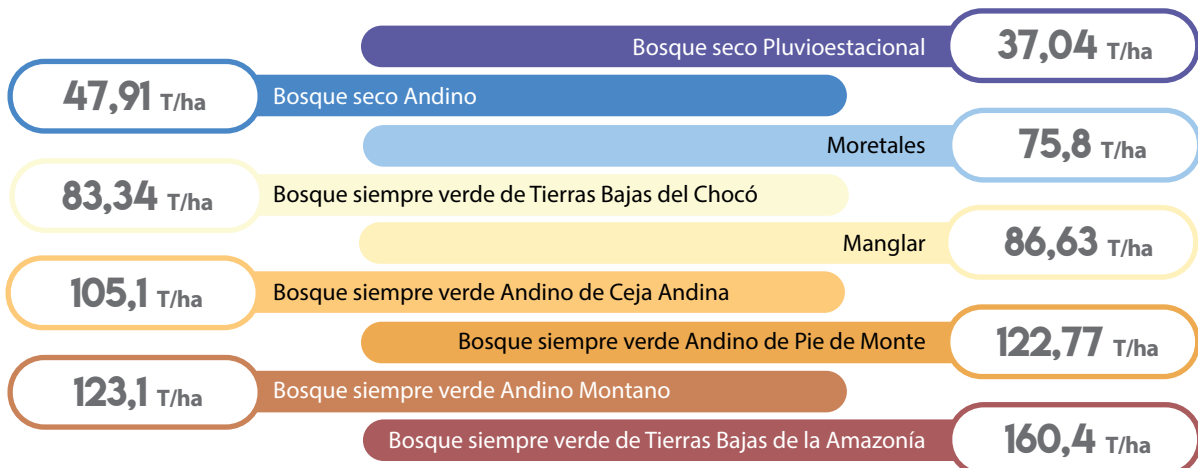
Bosque seco Pluvioestacional 37,04 T/ha

47,91 T/ha Bosque seco Andino

Moretales 75,8 T/ha

83,34 T/ha Bosque siempre verde de Tierras Bajas del Chocó

Manglar 86,63 T/ha

105,1 T/ha Bosque siempre verde Andino de Ceja Andina

Bosque siempre verde Andino de Pie de Monte 122,77 T/ha

123,1 T/ha Bosque siempre verde Andino Montano

Bosque siempre verde de Tierras Bajas de la Amazonía 160,4 T/ha